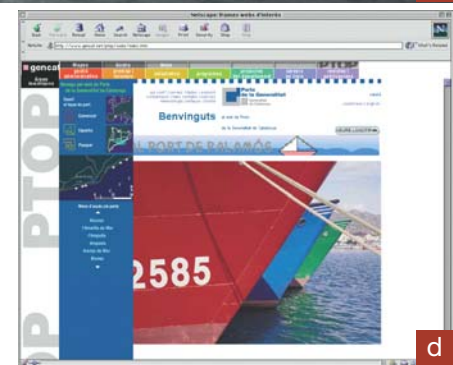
Netscape: Homes webs d'interès

Back Forward Reload Home Search Netscape Images Print Security Shop Stop

Netsite: http://www.gencat.net/ports/index.htm

What's Related

gencat

2585

Benvinguts

Ports de la Generalitat

PORT DE PALAMÓS

PTOP

d